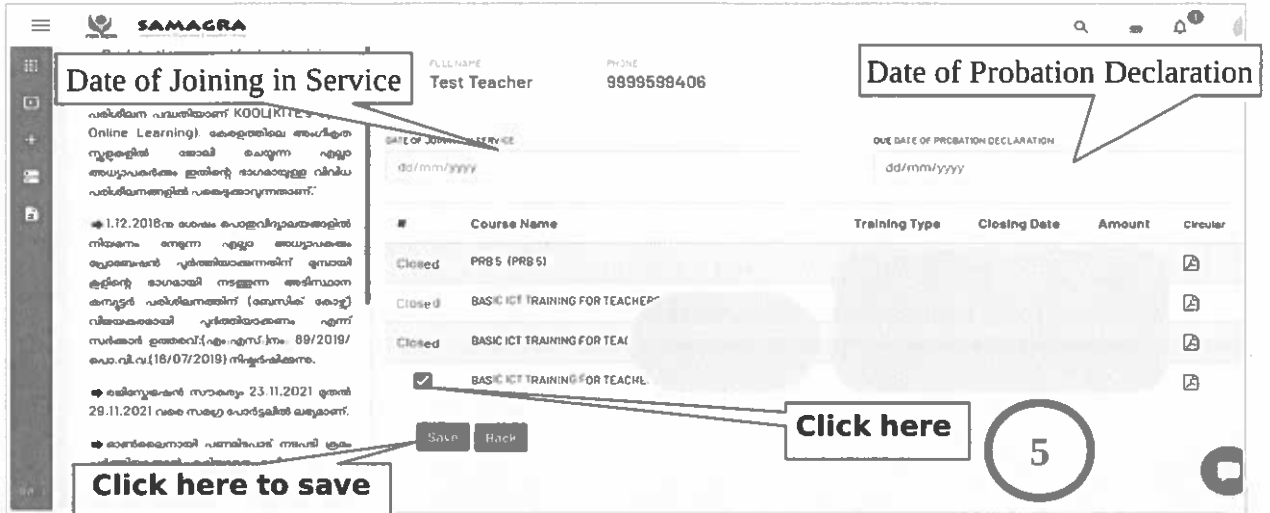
SAMAGRA

Date of Joining in Service

FULL NAME
Test Teacher

PHONE
9999599406

Date of Probation Declaration

പരിശീലന പദ്ധതിയാണ് KOOL(KITE's Online Learning). കേരളത്തിലെ അംഗീകൃത സ്കൂളുകളിൽ ജോലി ചെയ്യുന്ന എല്ലാ അധ്യാപകർക്കും ഇതിന്റെ ഭാഗമായുള്ള വിവിധ പരിശീലനങ്ങളിൽ പങ്കെടുക്കാവുന്നതാണ്.

➡ 1.12.2018ന് ശേഷം പൊതുവിദ്യാലയങ്ങളിൽ നിയമനം നേടുന്ന എല്ലാ അധ്യാപകരും പ്രൊബേഷൻ പൂർത്തിയാക്കുന്നതിന് മുമ്പായി ഇതിന്റെ ഭാഗമായി നടത്തുന്ന അടിസ്ഥാന കമ്പ്യൂട്ടർ പരിശീലനത്തിന് (ബേസിക് കോഴ്സ്) വിജയകരമായി പൂർത്തിയാക്കണം എന്ന് സർക്കാർ ഉത്തരവ്:(ജി.ഒ.(എം.എസ്.)നം. 89/2019/ പൊ.വി.വ.(18/07/2019) നിഷ്കർഷിക്കുന്നു.

➡ രജിസ്ട്രേഷൻ സൗകര്യം 23.11.2021 മുതൽ 29.11.2021 വരെ സമഗ്ര പോർട്ടലിൽ ലഭ്യമാണ്.

➡ ഓൺലൈനായി പണമടക്കാൻ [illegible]

DATE OF JOINING IN SERVICE
dd/mm/yyyy

DUE DATE OF PROBATION DECLARATION
dd/mm/yyyy

| # | Course Name | Training Type | Closing Date | Amount | Circular |
|---|---|---|---|---|---|
| Closed | PRB 5 (PRB 5) | | | | |
| Closed | BASIC ICT TRAINING FOR TEACHERS | | | | |
| Closed | BASIC ICT TRAINING FOR TEAC | | | | |
| ☑ | BASIC ICT TRAINING FOR TEACHE | | | | |

Save Back

Click here

5

Click here to save